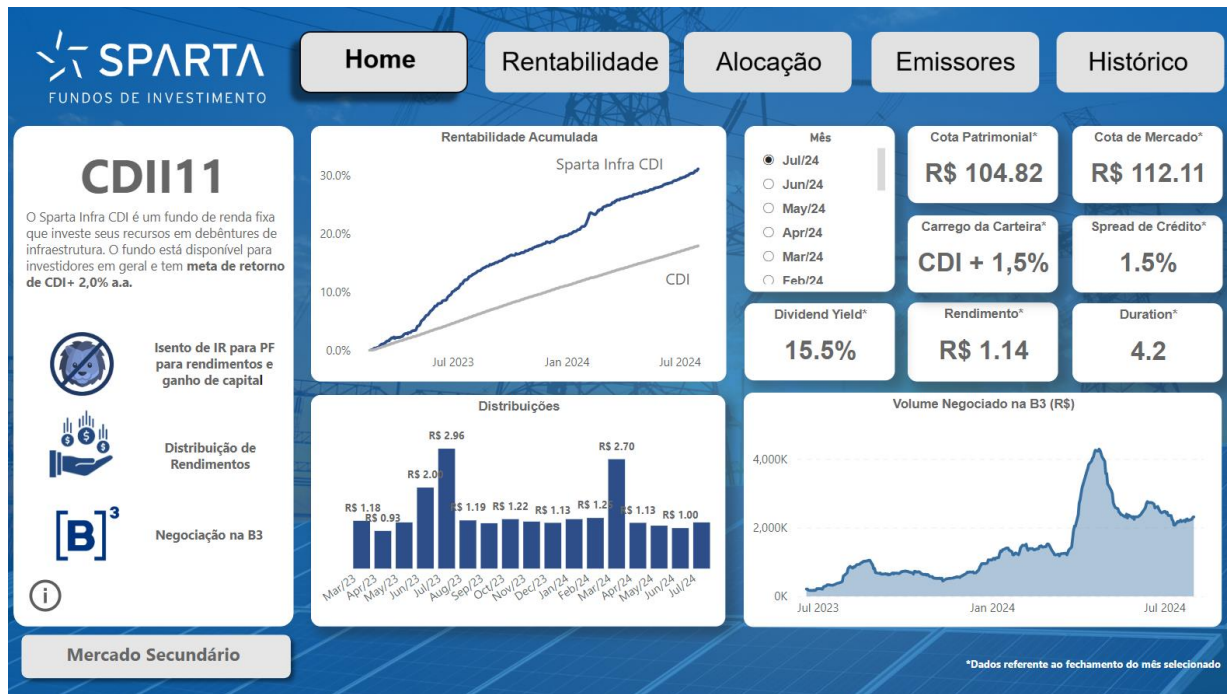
SPARTA
FUNDOS DE INVESTIMENTO

Home
Rentabilidade
Alocação
Emissores
Histórico

CDII11

O Sparta Infra CDI é um fundo de renda fixa que investe seus recursos em debêntures de infraestrutura. O fundo está disponível para investidores em geral e tem **meta de retorno de CDI+ 2,0% a.a.**

Isento de IR para PF para rendimentos e ganho de capital

Distribuição de Rendimentos

[B]³

Negociação na B3

Mercado Secundário

Rentabilidade Acumulada

Sparta Infra CDI

CDI

30.0%
20.0%
10.0%
0.0%

Jul 2023
Jan 2024
Jul 2024

Distribuições

R$ 1.18
R$ 0.93
R$ 2.0
R$ 2.96
R$ 1.19
R$ 1.22
R$ 1.13
R$ 1.2
R$ 2.70
R$ 1.13
R$ 1.00

Mar/23
Apr/23
May/23
Jun/23
Jul/23
Aug/23
Sep/23
Oct/23
Nov/23
Dec/23
Jan/24
Feb/24
Mar/24
Apr/24
May/24
Jun/24
Jul/24

Mês
Jul/24
Jun/24
May/24
Apr/24
Mar/24
Feb/24

Cota Patrimonial*
R$ 104.82

Cota de Mercado*
R$ 112.11

Carrego da Carteira*
CDI + 1,5%

Spread de Crédito*
1.5%

Dividend Yield*
15.5%

Rendimento*
R$ 1.14

Duration*
4.2

Volume Negociado na B3 (R$)

4,000K
2,000K
0K

Jul 2023
Jan 2024
Jul 2024

*Dados referente ao fechamento do mês selecionado